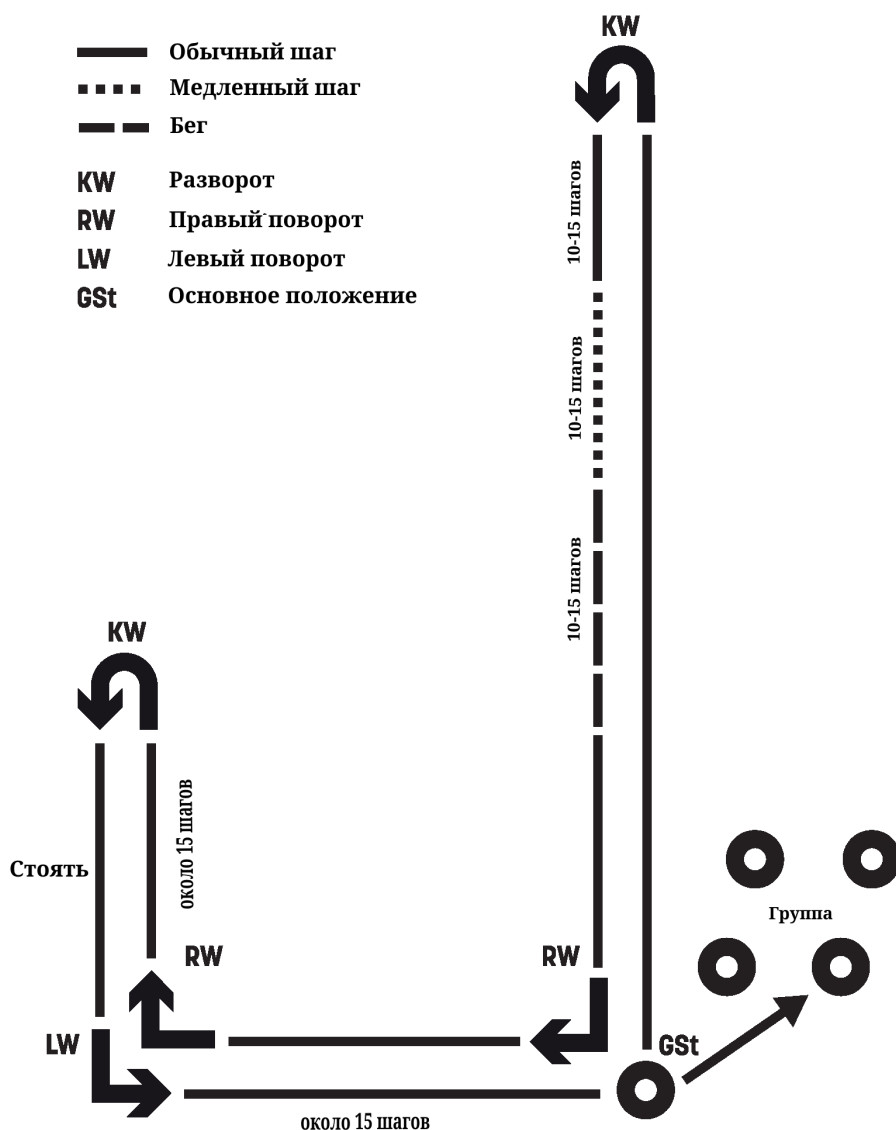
Обычный шаг
Медленный шаг
Бег
KW Разворот
RW Правый поворот
LW Левый поворот
GSt Основное положение

KW
10-15 шагов
10-15 шагов
10-15 шагов

KW
около 15 шагов
Стоять
RW
LW
RW
GSt
Группа
около 15 шагов